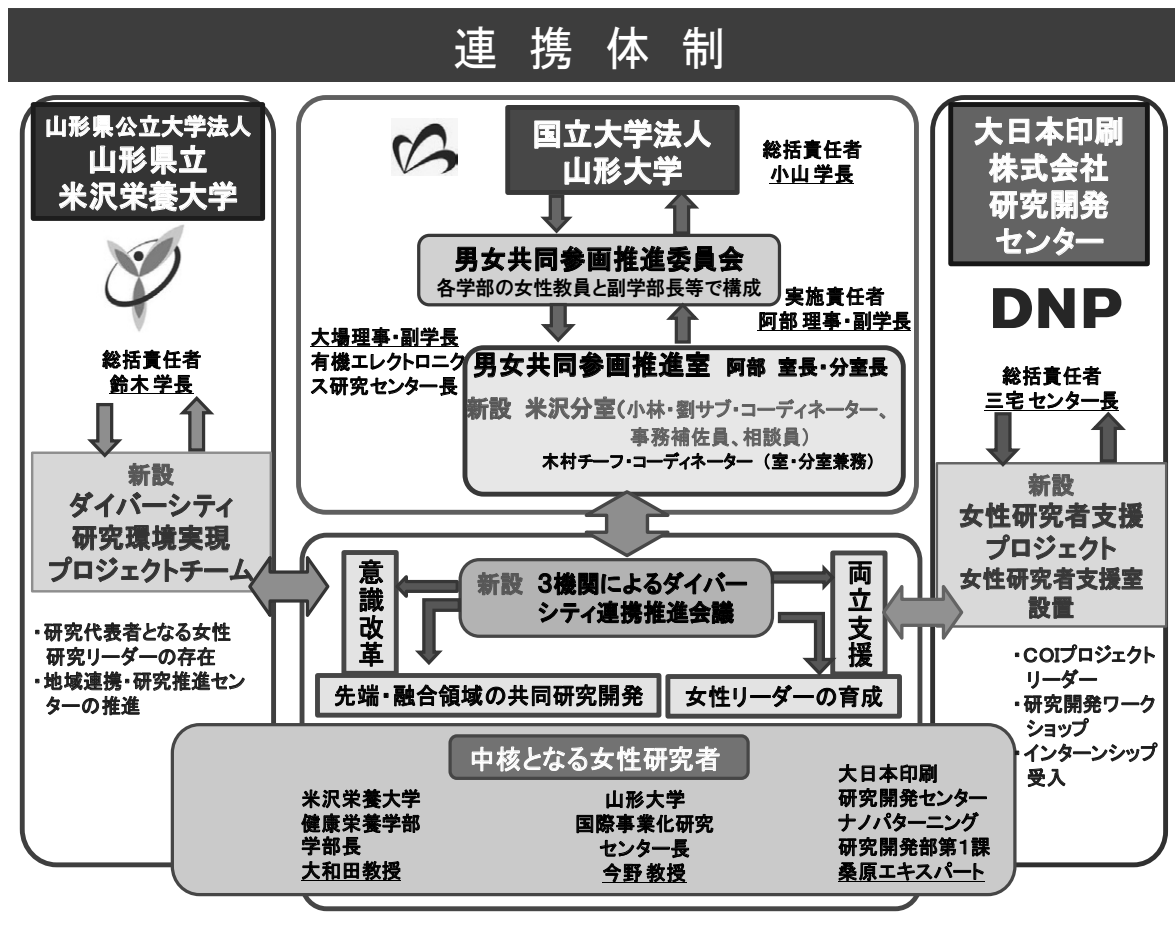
連 携 体 制

山形県公立大学法人
山形県立
米沢栄養大学

総括責任者
鈴木 学長

新設
ダイバーシティ
研究環境実現
プロジェクトチーム

・研究代表者となる女性研究リーダーの存在
・地域連携・研究推進センターの推進

国立大学法人
山形大学

総括責任者
小山 学長

男女共同参画推進委員会
各学部の女性教員と副学部長等で構成

実施責任者
阿部 理事・副学長

大場理事・副学長
有機エレクトロニクス研究センター長

男女共同参画推進室 阿部 室長・分室長
新設 米沢分室（小林・劉サブ・コーディネーター、事務補佐員、相談員）
木村チーフ・コーディネーター（室・分室兼務）

意識改革

新設 3機関によるダイバーシティ連携推進会議

両立支援

先端・融合領域の共同研究開発

女性リーダーの育成

大日本印刷
株式会社
研究開発
センター

DNP

総括責任者
三宅 センター長

新設
女性研究者支援
プロジェクト
女性研究者支援室
設置

・COIプロジェクトリーダー
・研究開発ワークショップ
・インターンシップ受入

中核となる女性研究者

米沢栄養大学
健康栄養学部
学部長
大和田教授

山形大学
国際事業化研究
センター長
今野 教授

大日本印刷
研究開発センター
ナノパターニング
研究開発部第1課
桑原エキスパート